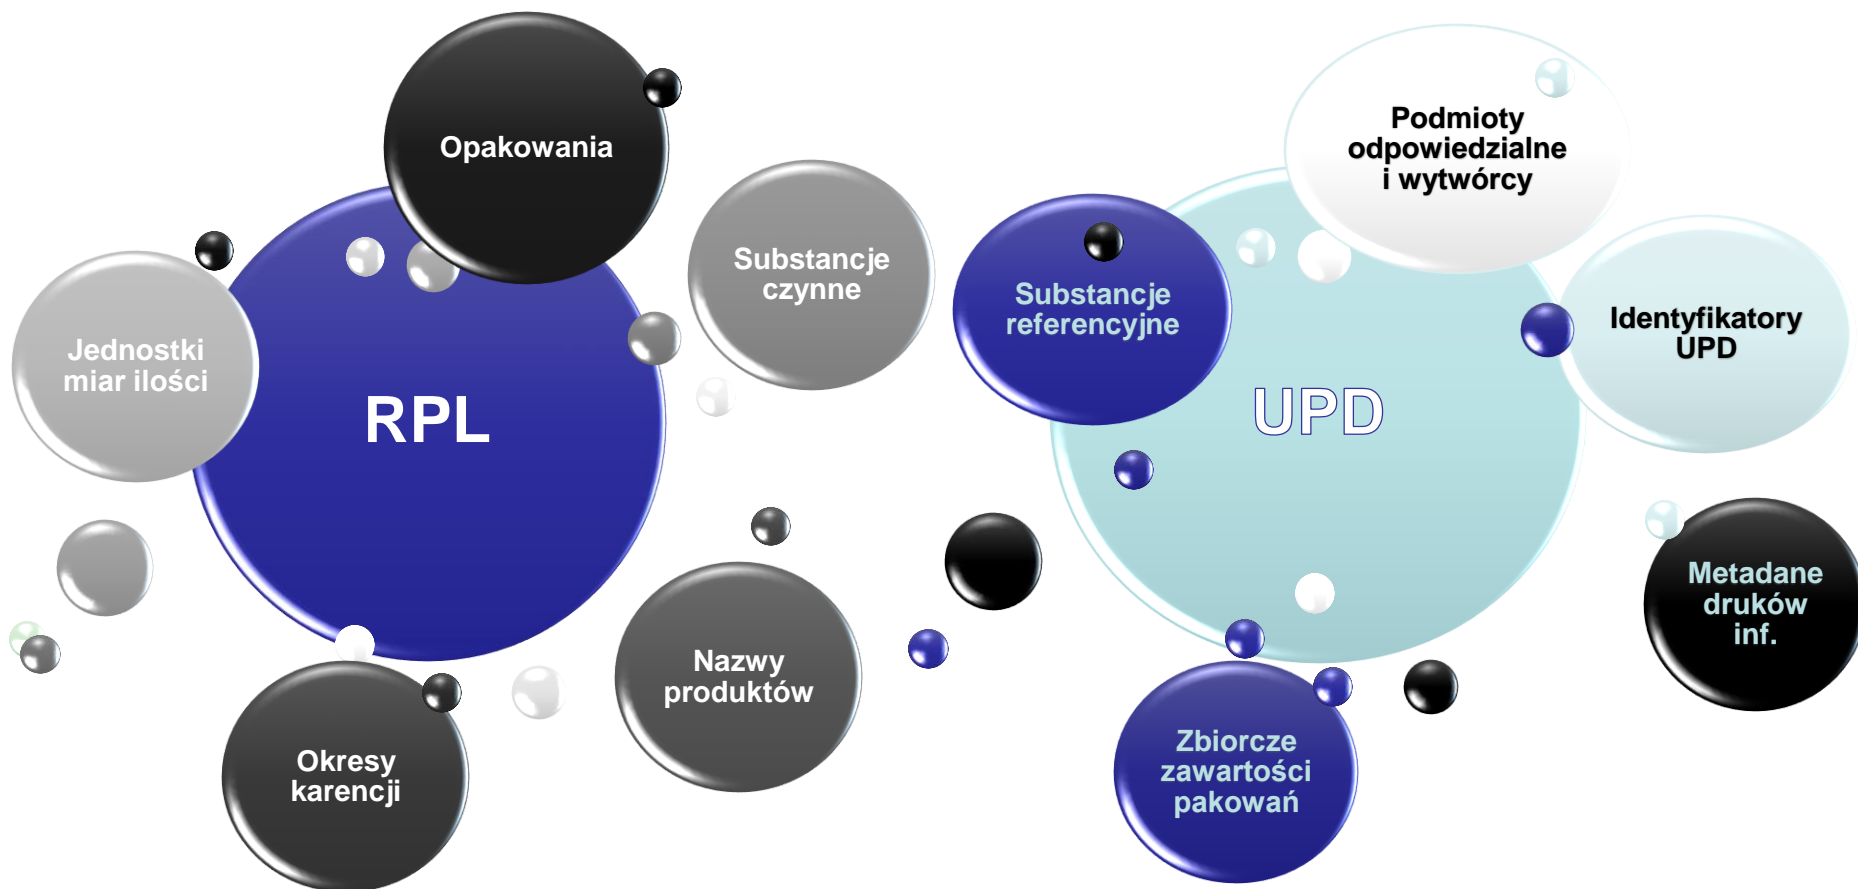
Opakowania

Substancje czynne

Jednostki miar ilości

RPL

Nazwy produktów

Okresy karencji

Podmioty odpowiedzialne i wytwórcy

Substancje referencyjne

UPD

Identyfikatory UPD

Metadane druków inf.

Zbiorcze zawartości pakowań